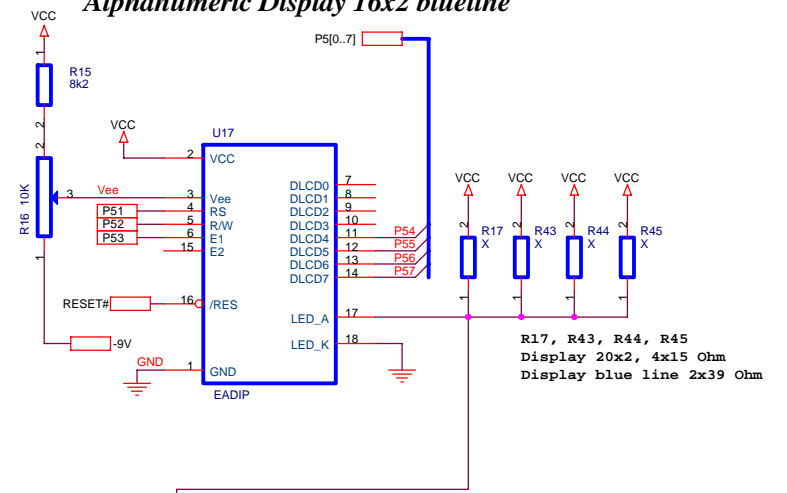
Alphanumeric Display 16x2 blueline

VCC

1

R15
8k2

2

2

VCC

R16 10K

3

Vee

1

P5[0..7]

U17

2 VCC

3 Vee
P51 4 RS
P52 5 R/W
P53 6 E1
15 E2

DLCD0 7
DLCD1 8
DLCD2 9
DLCD3 10
DLCD4 11 P54
DLCD5 12 P55
DLCD6 13 P56
DLCD7 14 P57

RESET# 16 /RES

LED_A 17

LED_K 18

-9V

GND

1 GND

EADIP

VCC VCC VCC VCC

2 R17 X
2 R43 X
2 R44 X
2 R45 X

1 1 1 1

R17, R43, R44, R45
Display 20x2, 4x15 Ohm
Display blue line 2x39 Ohm